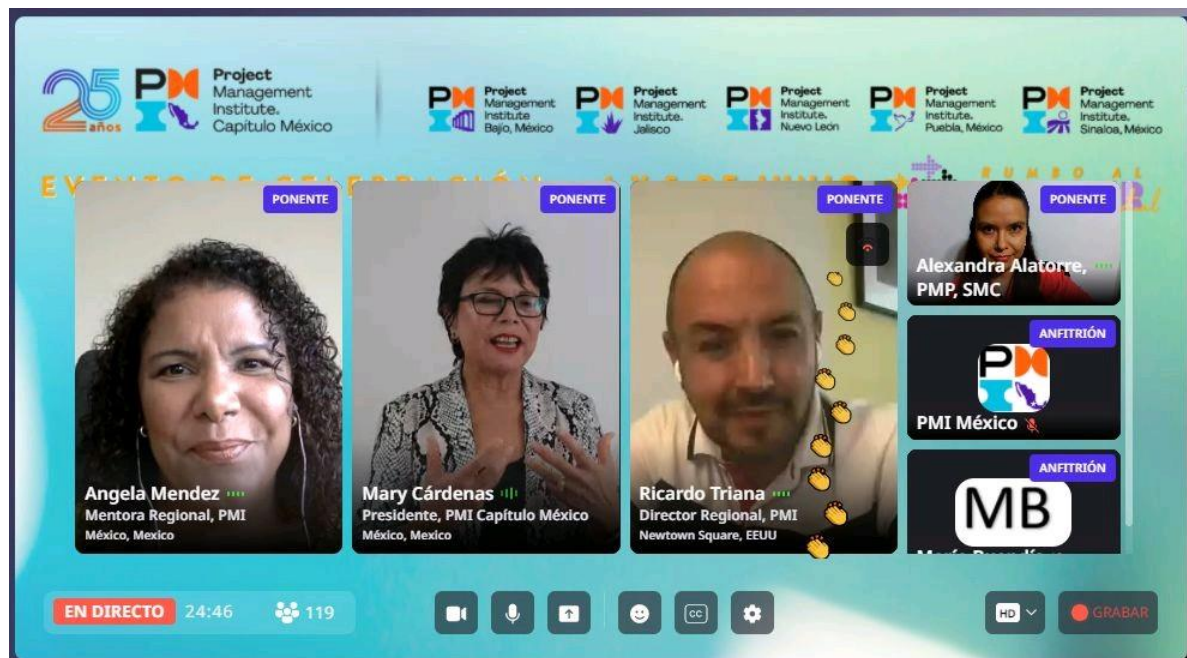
25 años

Project Management Institute. Capítulo México

Project Management Institute Bajío, México

Project Management Institute. Jalisco

Project Management Institute. Nuevo Leon

Project Management Institute. Puebla, México

Project Management Institute. Sinaloa, México

EVENTO DE CELEBRACIÓN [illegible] RUMBO AL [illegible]

PONENTE

Angela Mendez
Mentora Regional, PMI
México, Mexico

PONENTE

Mary Cárdenas
Presidente, PMI Capítulo México
México, Mexico

PONENTE

Ricardo Triana
Director Regional, PMI
Newtown Square, EEUU

PONENTE

Alexandra Alatorre, PMP, SMC

ANFITRIÓN

PMI México

ANFITRIÓN

MB

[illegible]

EN DIRECTO 24:46 119

HD

GRABAR